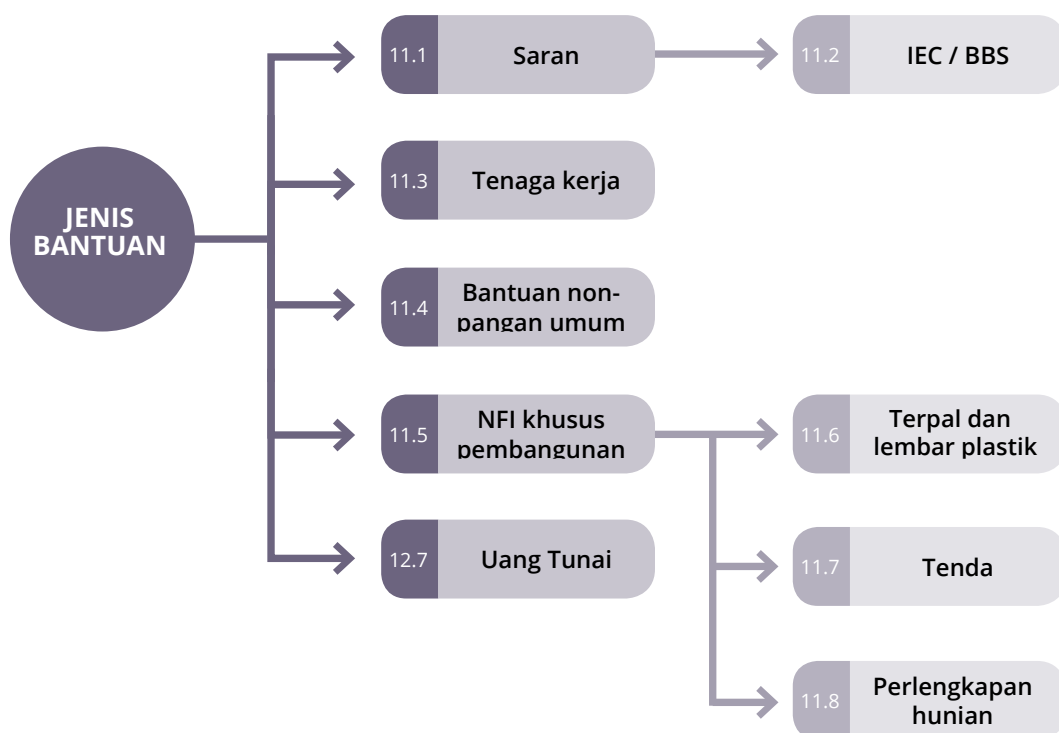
JENIS BANTUAN

11.1 Saran

11.2 IEC / BBS

11.3 Tenaga kerja

11.4 Bantuan non-pangan umum

11.5 NFI khusus pembangunan

11.6 Terpal dan lembar plastik

11.7 Tenda

11.8 Perlengkapan hunian

12.7 Uang Tunai